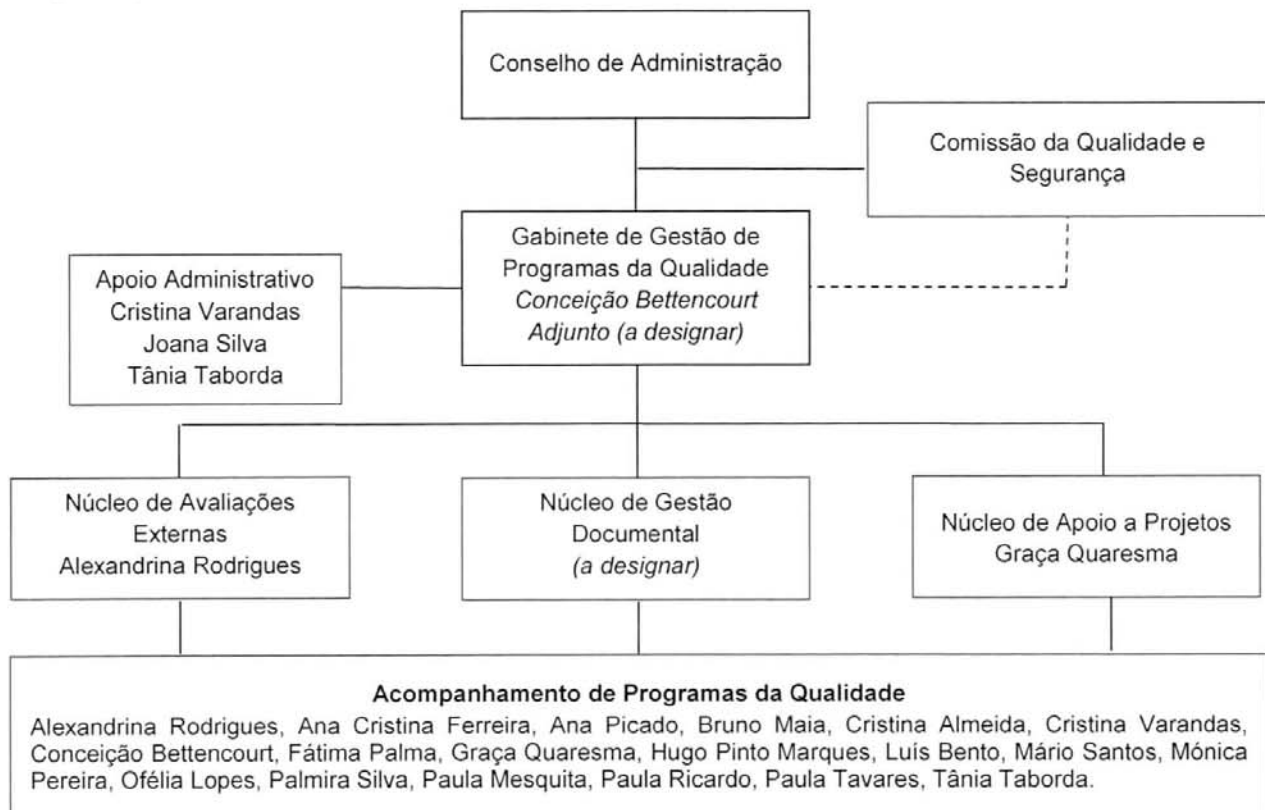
Conselho de Administração

Comissão da Qualidade e Segurança

Gabinete de Gestão de Programas da Qualidade
Conceição Bettencourt
Adjunto (a designar)

Apoio Administrativo
Cristina Varandas
Joana Silva
Tânia Taborda

Núcleo de Avaliações Externas
Alexandrina Rodrigues

Núcleo de Gestão Documental
(a designar)

Núcleo de Apoio a Projetos
Graça Quaresma

**Acompanhamento de Programas da Qualidade**
Alexandrina Rodrigues, Ana Cristina Ferreira, Ana Picado, Bruno Maia, Cristina Almeida, Cristina Varandas, Conceição Bettencourt, Fátima Palma, Graça Quaresma, Hugo Pinto Marques, Luís Bento, Mário Santos, Mónica Pereira, Ofélia Lopes, Palmira Silva, Paula Mesquita, Paula Ricardo, Paula Tavares, Tânia Taborda.